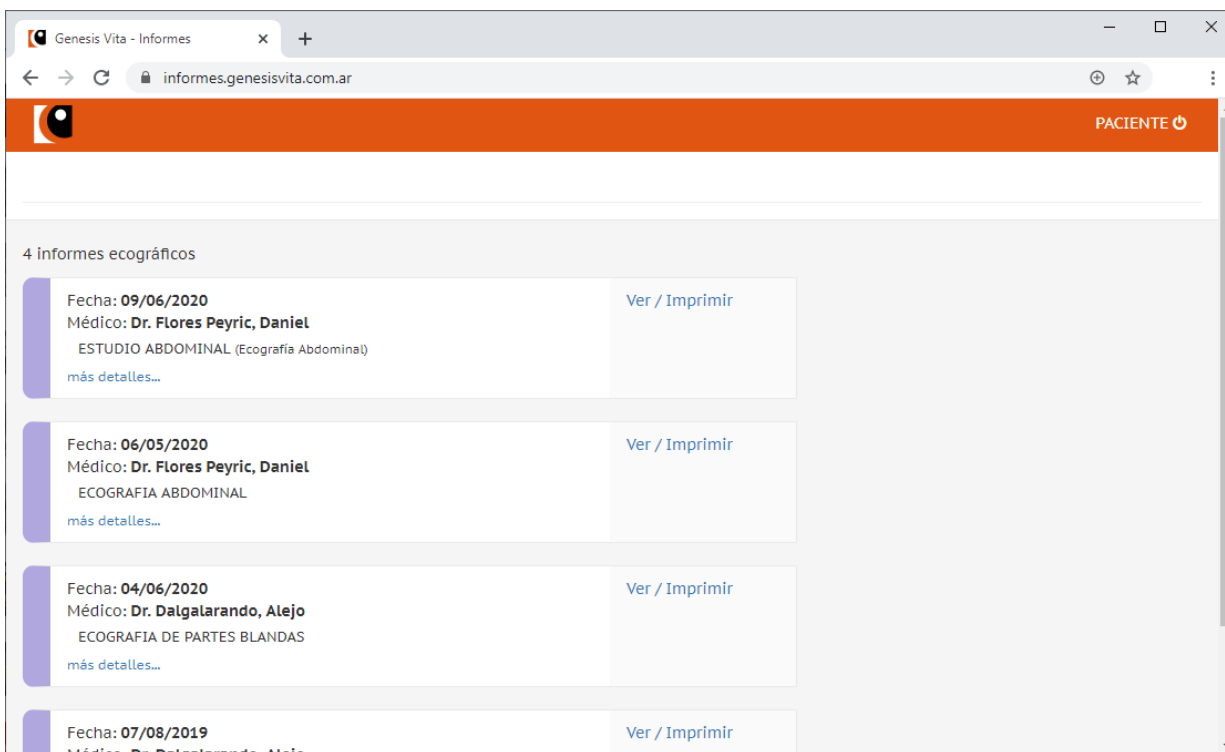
Genesis Vita - Informes

informes.genesisvita.com.ar

PACIENTE

4 informes ecográficos

Fecha: 09/06/2020
Médico: Dr. Flores Peyric, Daniel
ESTUDIO ABDOMINAL (Ecografía Abdominal)
más detalles...

Ver / Imprimir

Fecha: 06/05/2020
Médico: Dr. Flores Peyric, Daniel
ECOGRAFIA ABDOMINAL
más detalles...

Ver / Imprimir

Fecha: 04/06/2020
Médico: Dr. Dalgalarando, Alejo
ECOGRAFIA DE PARTES BLANDAS
más detalles...

Ver / Imprimir

Fecha: 07/08/2019
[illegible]

Ver / Imprimir